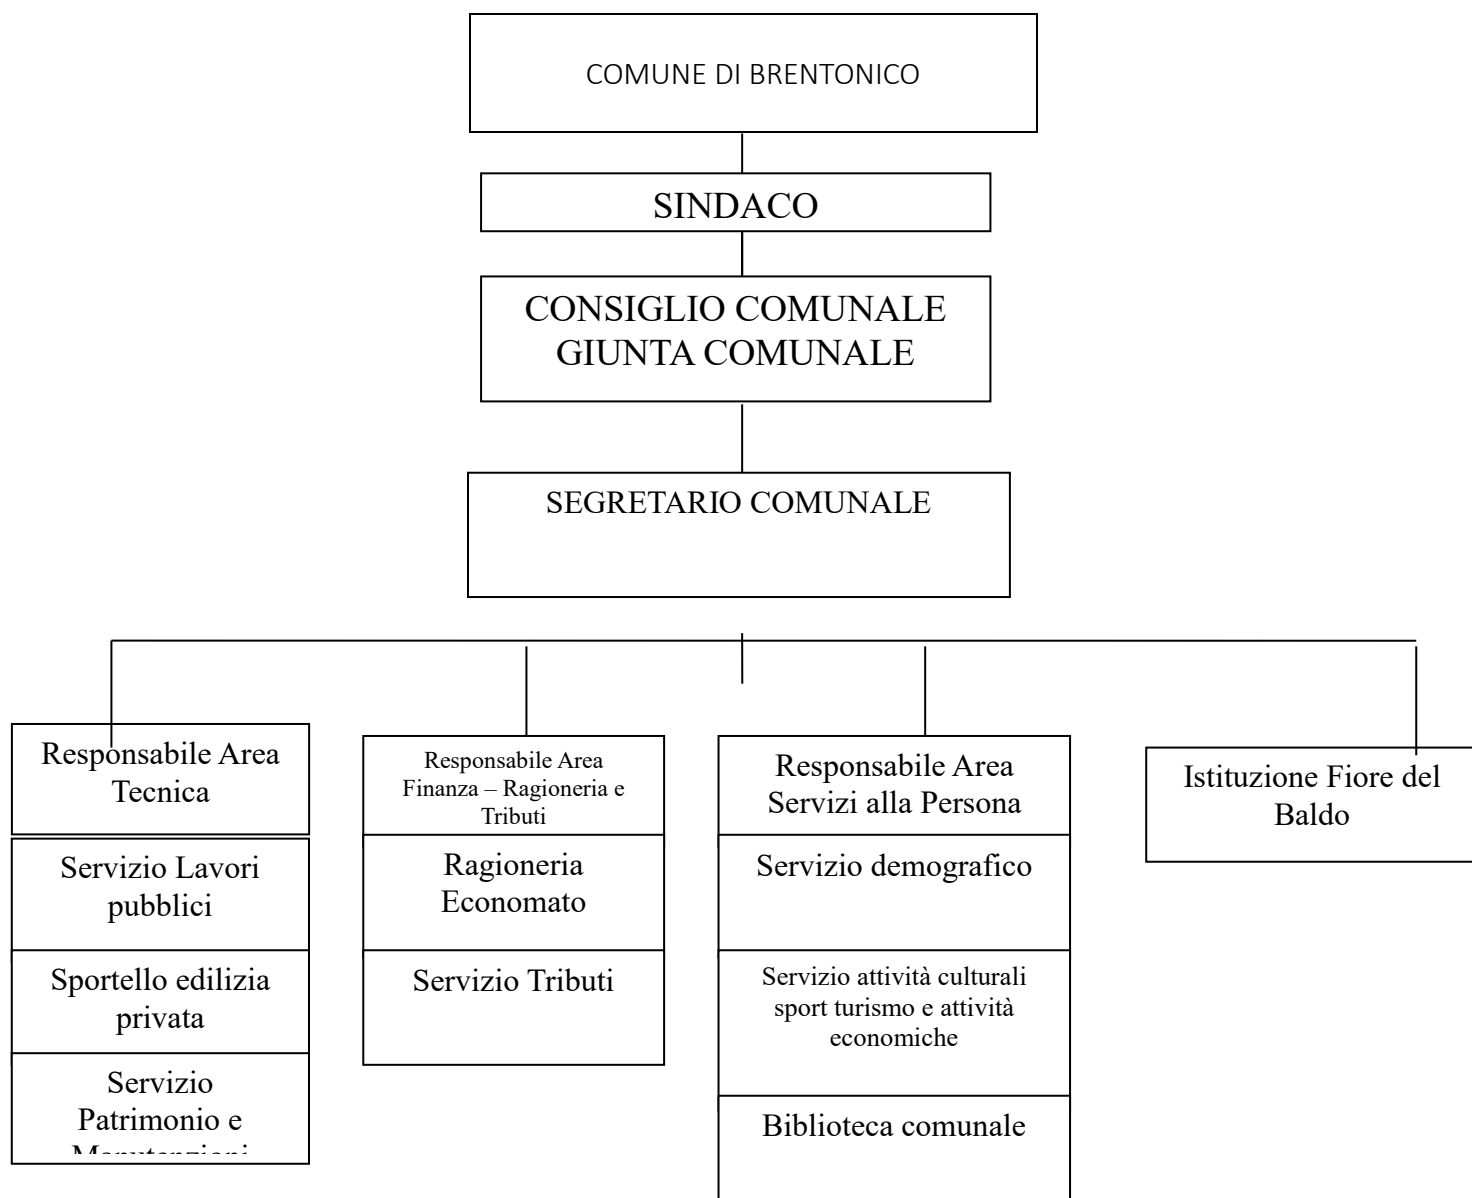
COMUNE DI BRENTONICO

SINDACO

CONSIGLIO COMUNALE
GIUNTA COMUNALE

SEGRETARIO COMUNALE

Responsabile Area Tecnica

Servizio Lavori pubblici

Sportello edilizia privata

Servizio Patrimonio e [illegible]

Responsabile Area Finanza – Ragioneria e Tributi

Ragioneria Economato

Servizio Tributi

Responsabile Area Servizi alla Persona

Servizio demografico

Servizio attività culturali sport turismo e attività economiche

Biblioteca comunale

Istituzione Fiore del Baldo